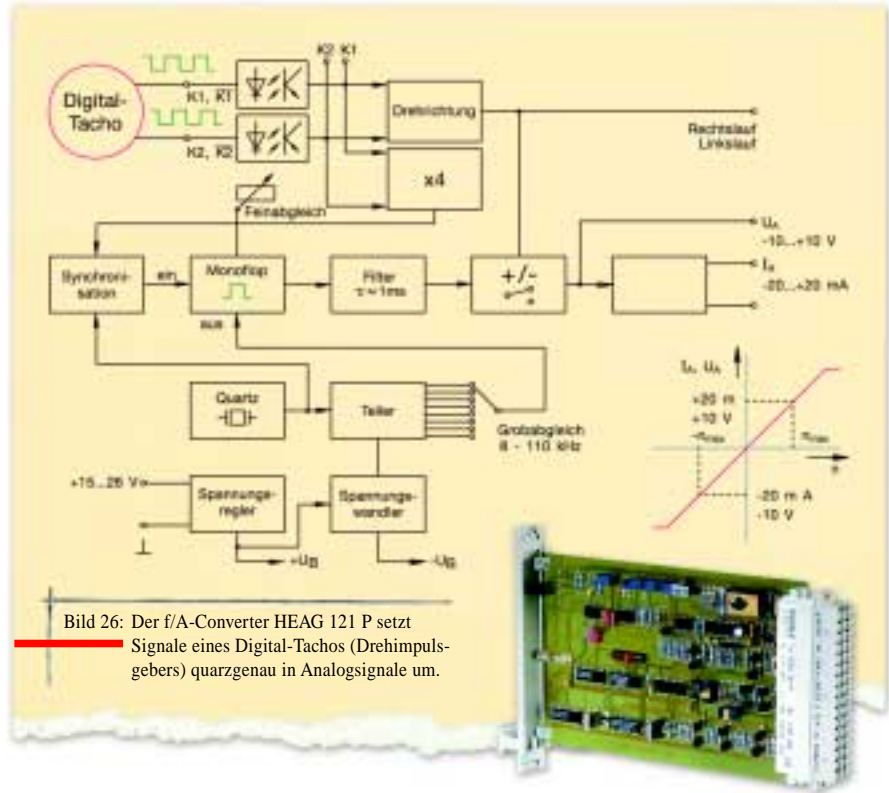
Digital-Tacho

K1, $\overline{K1}$

K2, $\overline{K2}$

K2 K1

Drehrichtung

Rechtslauf
Linkslauf

x4

Feinabgleich

$U_A$
-10...+10 V

$I_A$
-20...+20 mA

Synchronisation

ein

Monoflop

aus

Filter
$\tau$ = 1ms

+/-

$I_A, U_A$

+20 m
+10 V

$-n_{max}$

$n_{max}$

n

-20 m A
-10 V

Quartz

Teiler

Grobabgleich
8 - 110 kHz

+15...26 V

Spannungsregler

Spannungswandler

$+U_B$

$-U_B$

Bild 26: Der f/A-Converter HEAG 121 P setzt Signale eines Digital-Tachos (Drehimpulsgebers) quarzgenau in Analogsignale um.